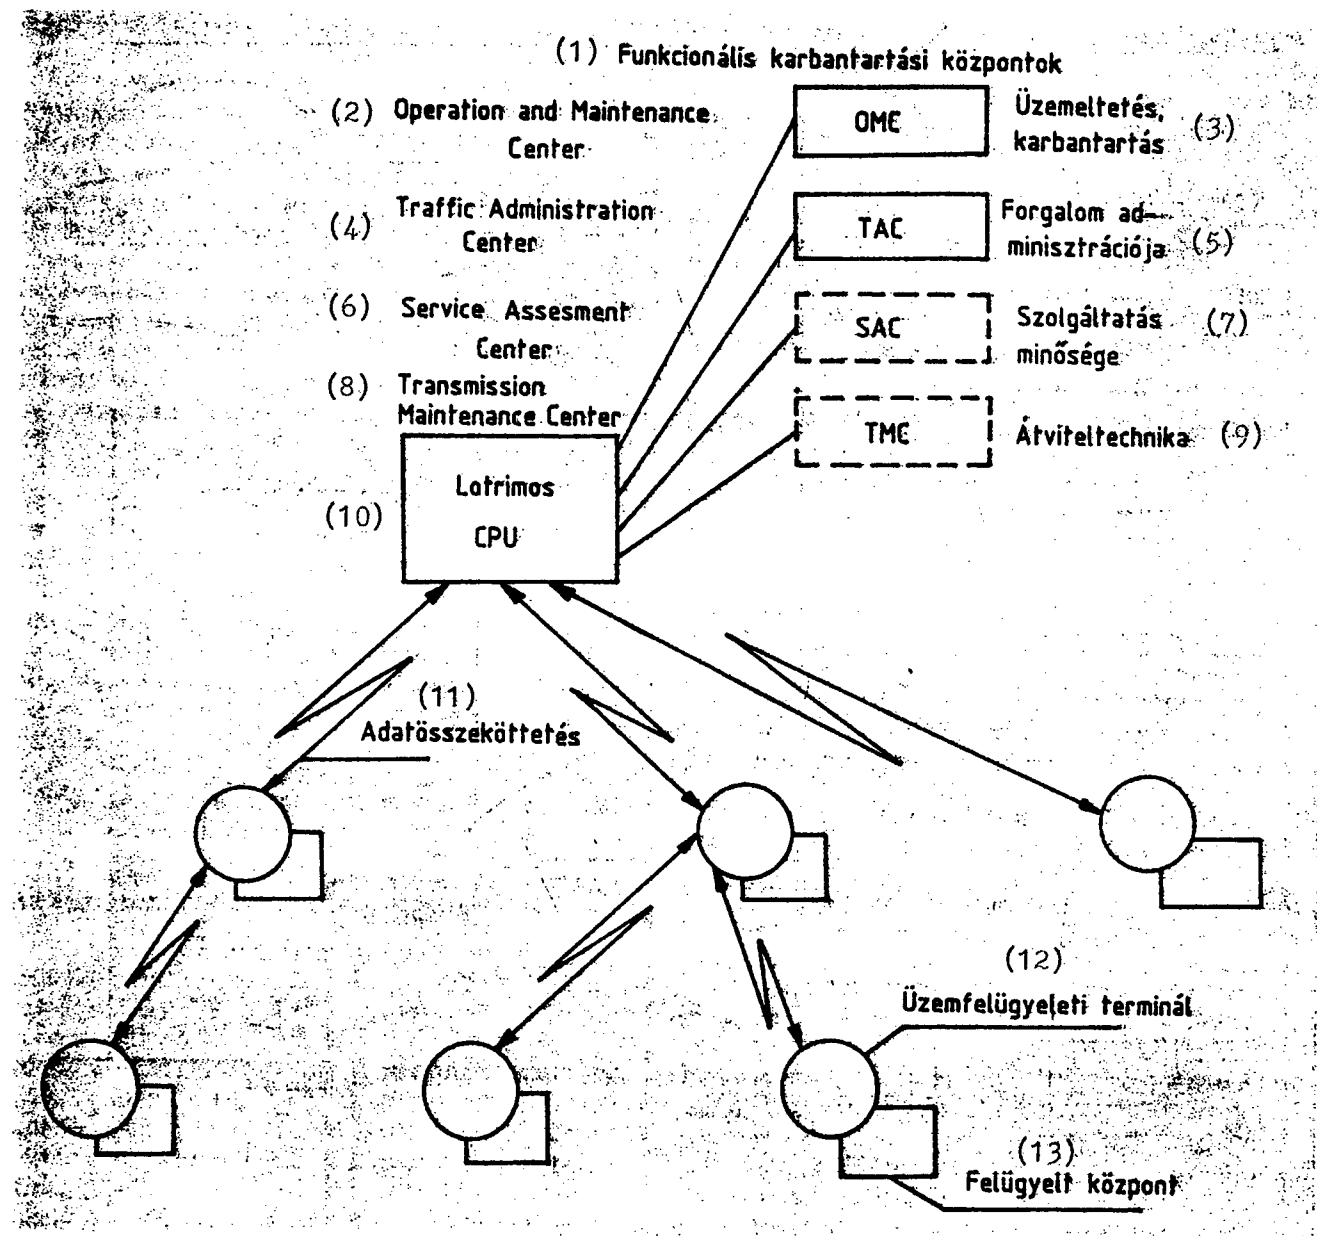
(1) Funkcionális karbantartási központok

(2) Operation and Maintenance Center

OMC

Üzemeltetés, karbantartás (3)

(4) Traffic Administration Center

TAC

Forgalom adminisztrációja (5)

(6) Service Assesment Center

SAC

Szolgáltatás minősége (7)

(8) Transmission Maintenance Center

TMC

Átviteltechnika (9)

(10)

Lotrimos CPU

(11) Adatösszeköttetés

(12) Üzemfelügyeleti terminál

(13) Felügyelt központ